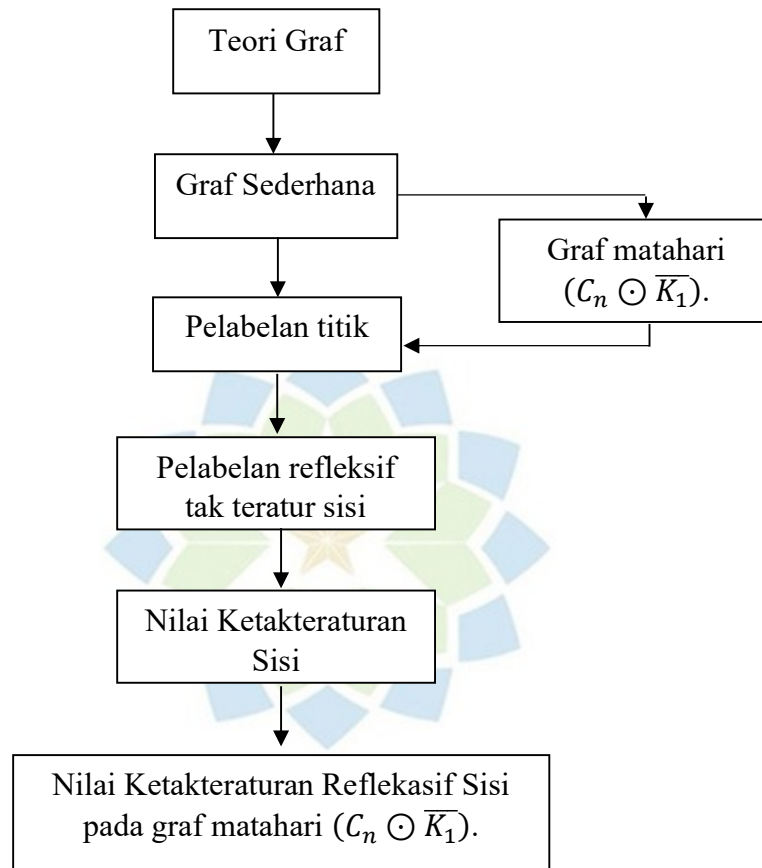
Teori Graf

Graf Sederhana

Graf matahari $(C_n \odot \overline{K_1})$.

Pelabelan titik

Pelabelan refleksif tak teratur sisi

Nilai Ketakteraturan Sisi

Nilai Ketakteraturan Reflekasif Sisi pada graf matahari $(C_n \odot \overline{K_1})$.